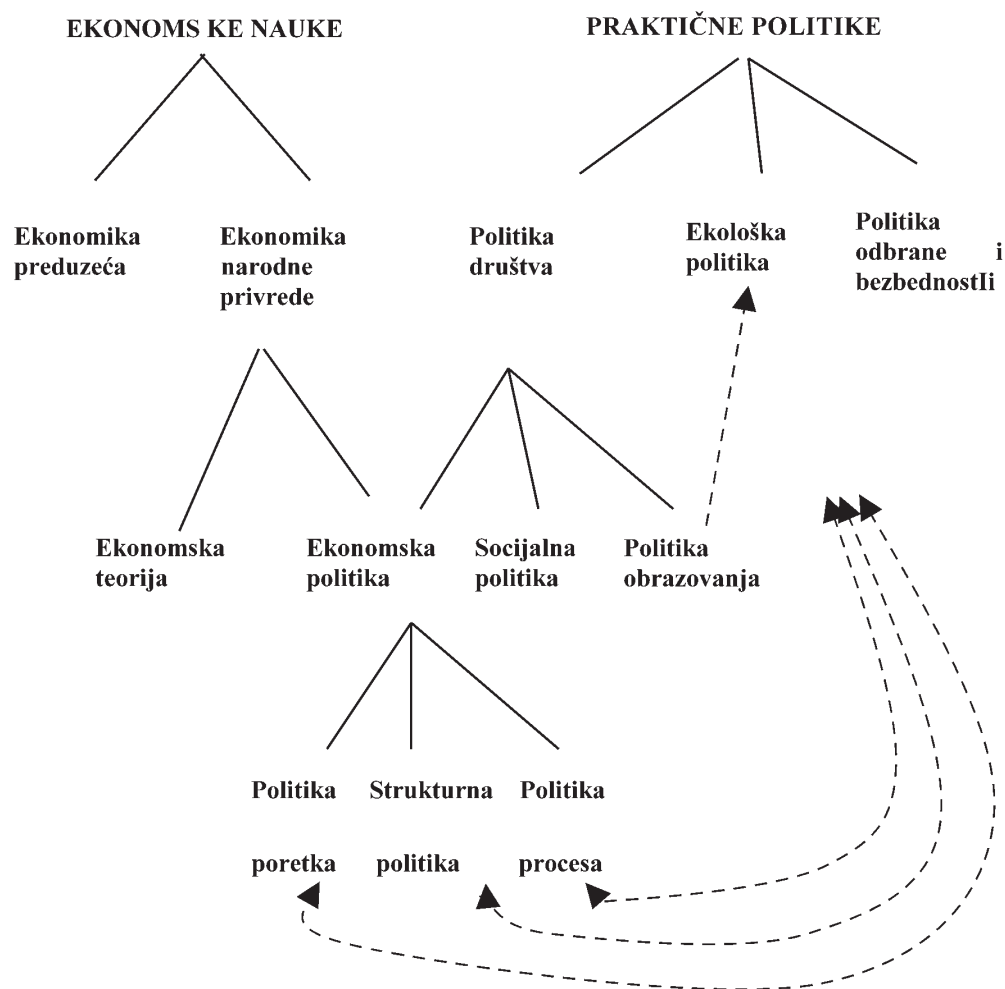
EKONOMS KE NAUKE

PRAKTIČNE POLITIKE

Ekonomika preduzeća

Ekonomika narodne privrede

Politika društva

Ekološka politika

Politika odbrane i bezbednostli

Ekonomska teorija

Ekonomska politika

Socijalna politika

Politika obrazovanja

Politika poretka

Strukturna politika

Politika procesa